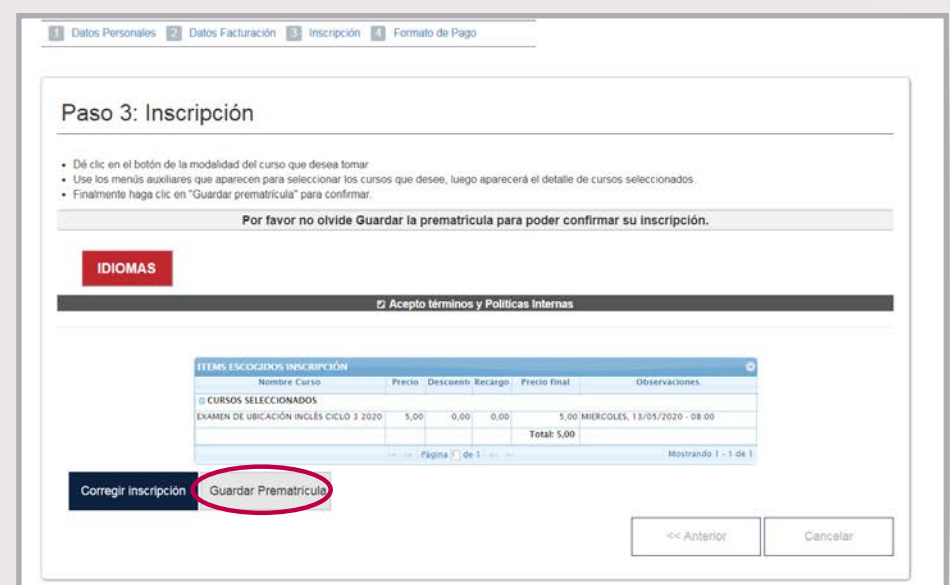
1 Datos Personales 2 Datos Facturación 3 Inscripción 4 Formato de Pago

Paso 3: Inscripción

- Dé clic en el botón de la modalidad del curso que desea tomar
- Use los menús auxiliares que aparecen para seleccionar los cursos que desee, luego aparecerá el detalle de cursos seleccionados
- Finalmente haga clic en "Guardar prematricula" para confirmar.

Por favor no olvide Guardar la prematricula para poder confirmar su inscripción.

IDIOMAS

Acepto términos y Politicas Internas

ITEMS ESCOGIDOS INSCRIPCIÓN

| Nombre Curso | Precio | Descuento | Recargo | Precio final | Observaciones |
|---|---|---|---|---|---|
| CURSOS SELECCIONADOS | | | | | |
| EXAMEN DE UBICACIÓN INGLÉS CICLO 3 2020 | 5,00 | 0,00 | 0,00 | 5,00 | MIERCOLES, 13/05/2020 - 08:00 |
| | | | | Total: 5,00 | |

Página 1 de 1 Mostrando 1 - 1 de 1

Corregir inscripción Guardar Prematricula

<< Anterior Cancelar